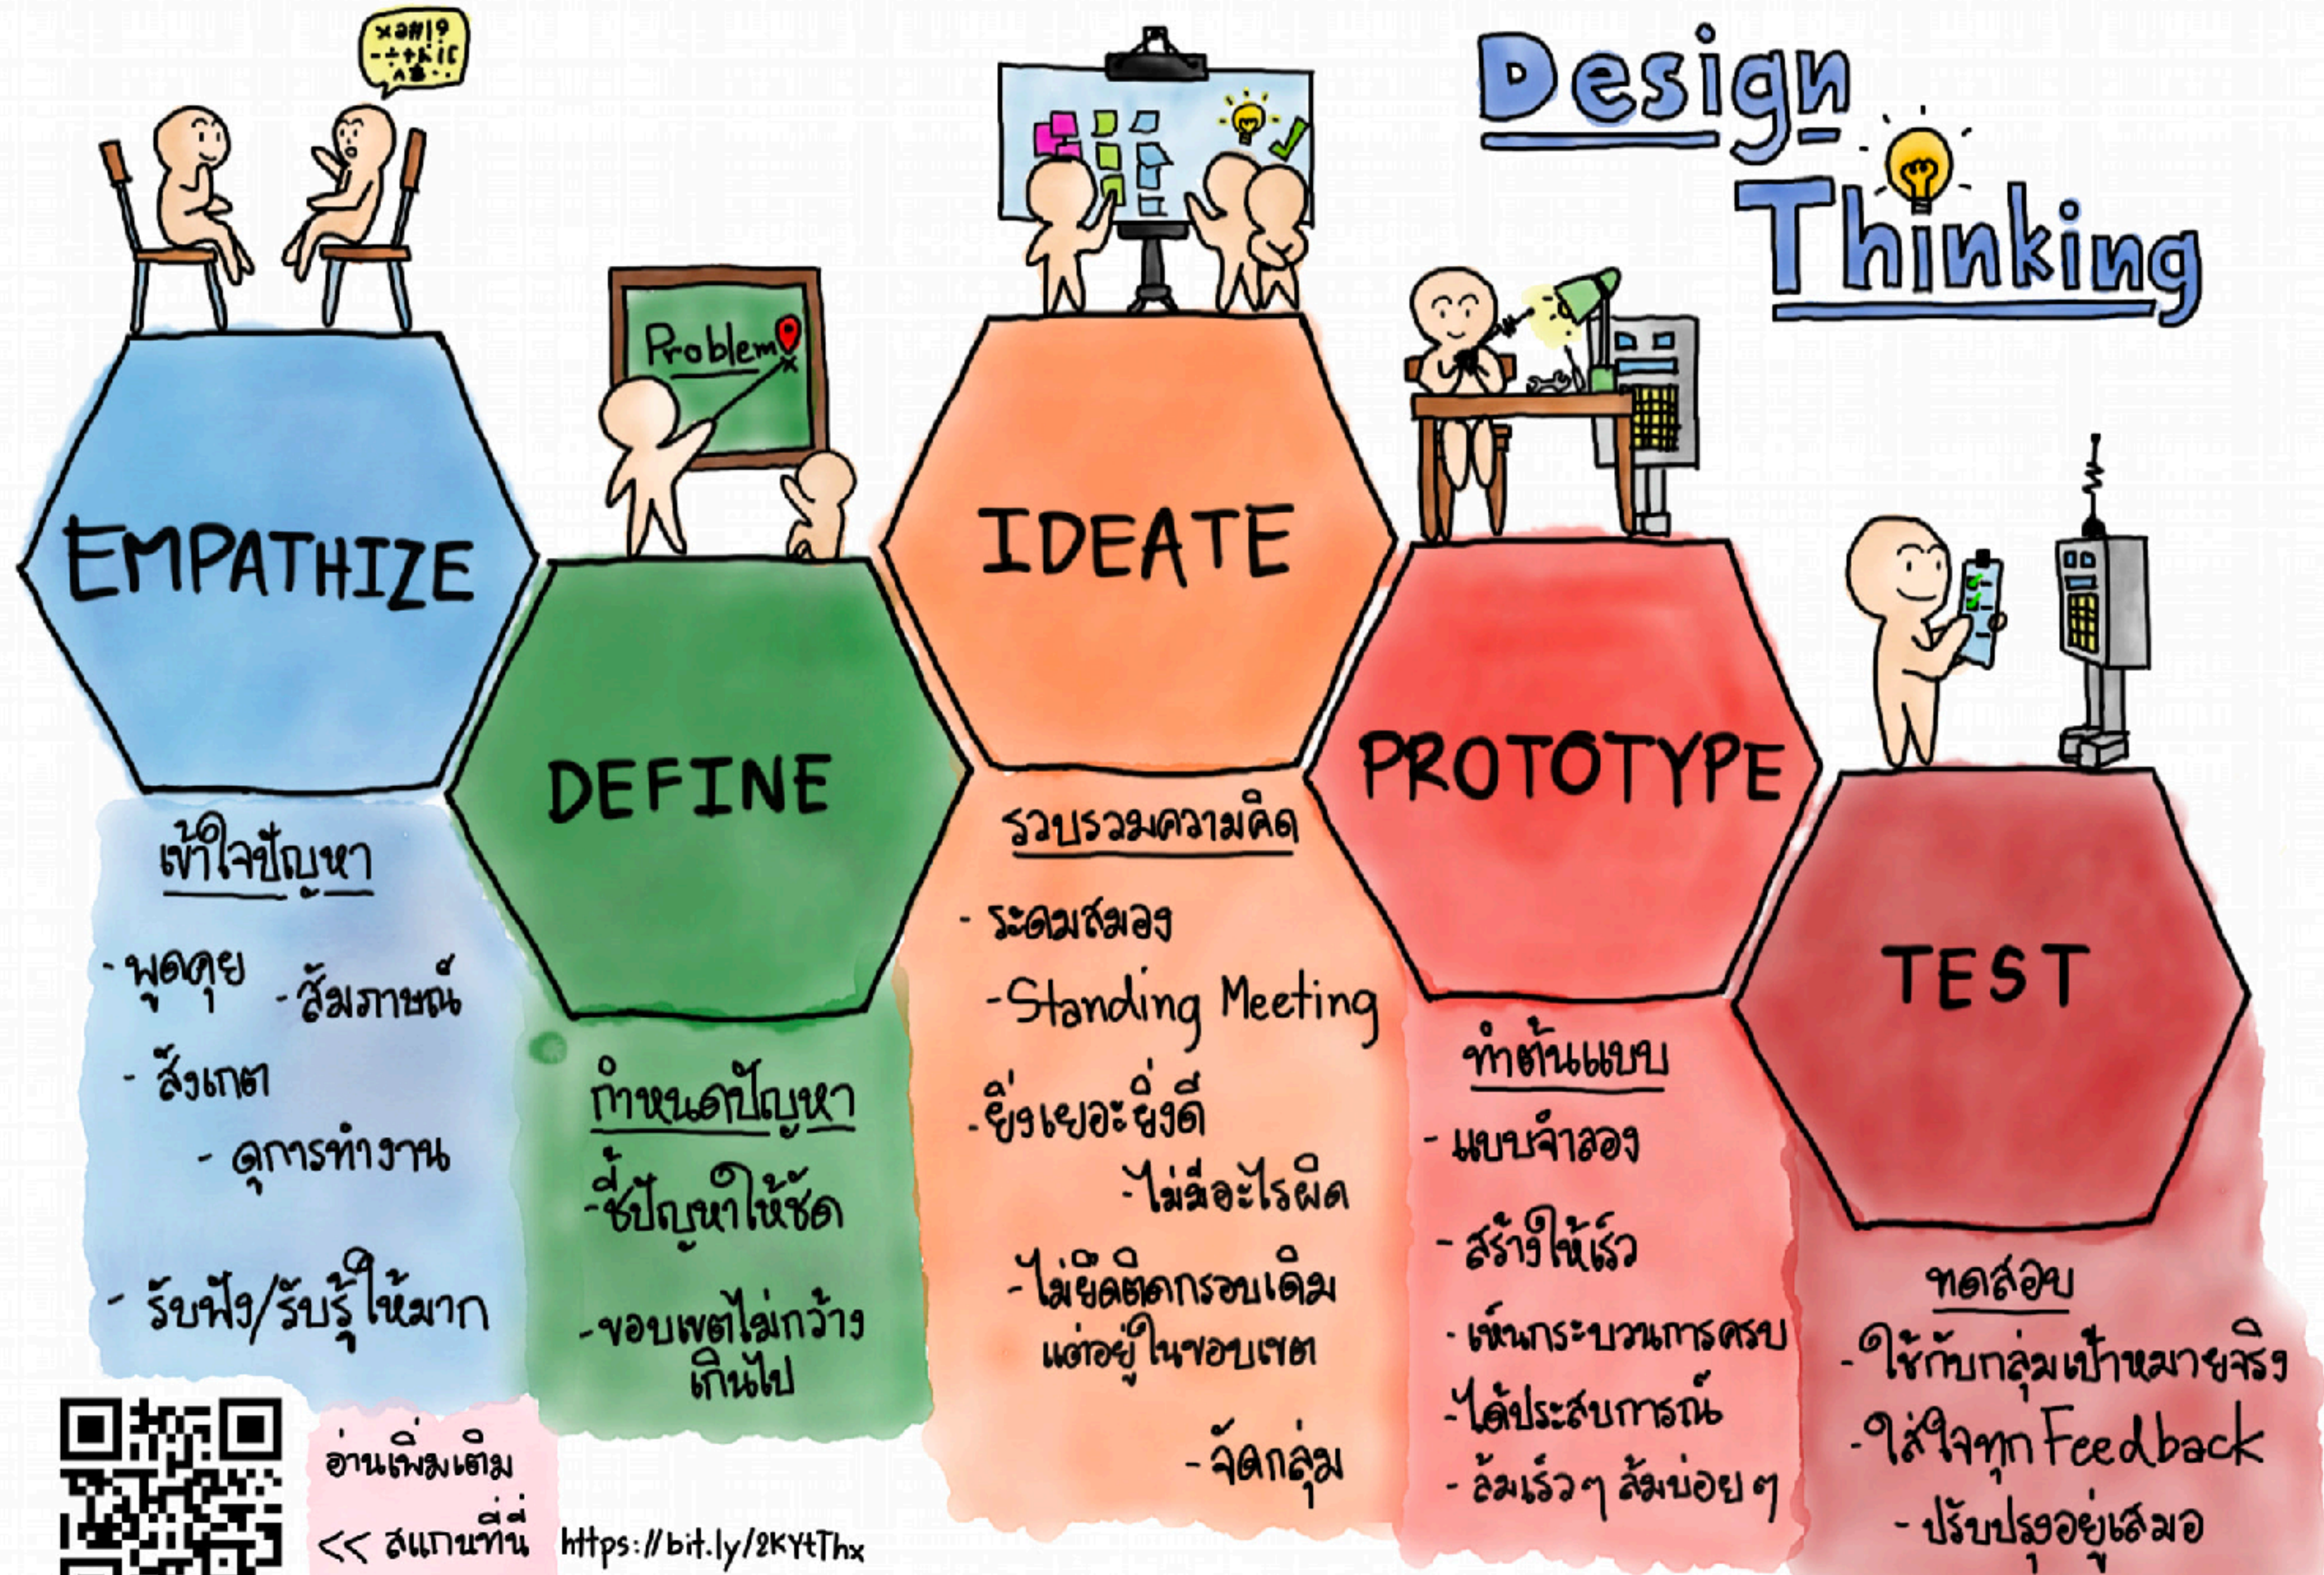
Design Thinking

EMPATHIZE

เข้าใจปัญหา

- พูดคุย - สัมภาษณ์
- สังเกต
- ดูการทำงาน
- รับฟัง/รับรู้ให้มาก

DEFINE

Problem

กำหนดปัญหา

-ชี้ปัญหาให้ชัด
-ขอบเขตไม่กว้างเกินไป

IDEATE

รวบรวมความคิด

- ระดมสมอง
-Standing Meeting
-ยิ่งเยอะยิ่งดี
-ไม่มีอะไรผิด
-ไม่ยึดติดกรอบเดิม แต่อยู่ในขอบเขต
- จัดกลุ่ม

PROTOTYPE

ทำต้นแบบ

- แบบจำลอง
- สร้างให้เร็ว
- เห็นกระบวนการครบ
-ได้ประสบการณ์
- ล้มเร็วๆ ล้มบ่อยๆ

TEST

ทดสอบ

-ใช้กับกลุ่มเป้าหมายจริง
-ใส่ใจทุก Feedback
- ปรับปรุงอยู่เสมอ

อ่านเพิ่มเติม
<< สแกนที่นี่ https://bit.ly/2KYtThx